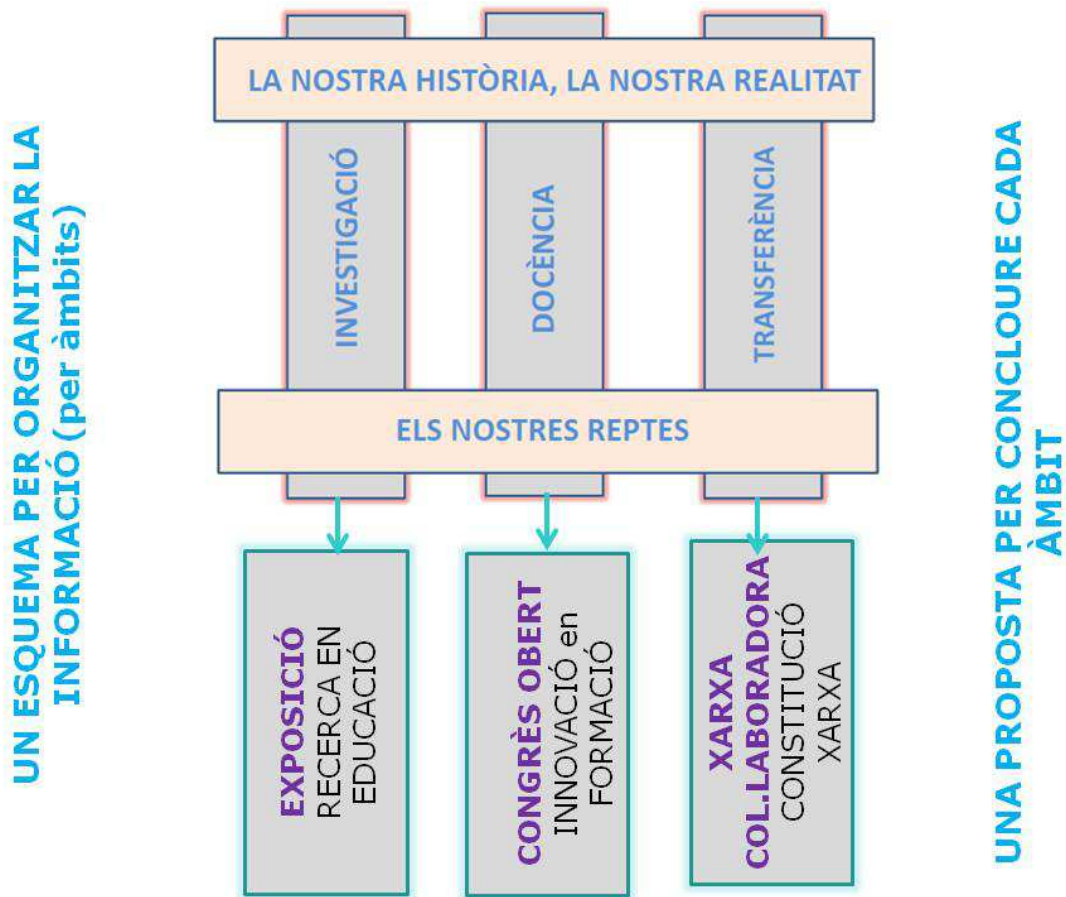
UN ESQUEMA PER ORGANITZAR LA INFORMACIÓ (per àmbits)

LA NOSTRA HISTÒRIA, LA NOSTRA REALITAT

INVESTIGACIÓ

DOCÈNCIA

TRANSFERÈNCIA

ELS NOSTRES REPTES

EXPOSICIÓ
RECERCA EN EDUCACIÓ

CONGRÈS OBERT
INNOVACIÓ en FORMACIÓ

XARXA COL.LABORADORA
CONSTITUCIÓ XARXA

UNA PROPOSTA PER CONCLOURE CADA ÀMBIT